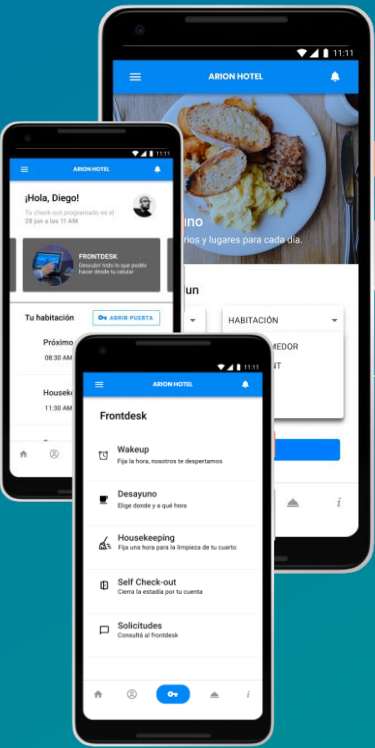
11:11

ARION HOTEL

uno

rios y lugares para cada día.

un

HABITACIÓN

MEDOR

NT

i

11:11

ARION HOTEL

¡Hola, Diego!

Tu check-out programado es el 28 jun a las 11 AM

FRONTDESK

Descubrí todo lo que podés hacer desde tu celular

Tu habitación

ABRIR PUERTA

Próximo

08:30 AM

Houseke

11:30 AM

11:11

ARION HOTEL

Frontdesk

Wakeup

Fija la hora, nosotros te despertamos

Desayuno

Elige donde y a qué hora

Housekeeping

Fija una hora para la limpieza de tu cuarto

Self Check-out

Cierra la estadía por tu cuenta

Solicitudes

Consultá al frontdesk

i